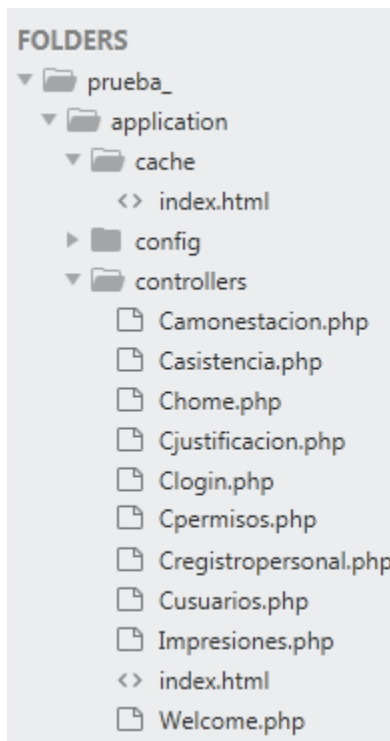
FOLDERS
prueba_
application
cache
<> index.html
config
controllers
Camonestacion.php
Casistencia.php
Chome.php
Cjustificacion.php
Clogin.php
Cpermisos.php
Cregistropersonal.php
Cusuarios.php
Impresiones.php
<> index.html
Welcome.php